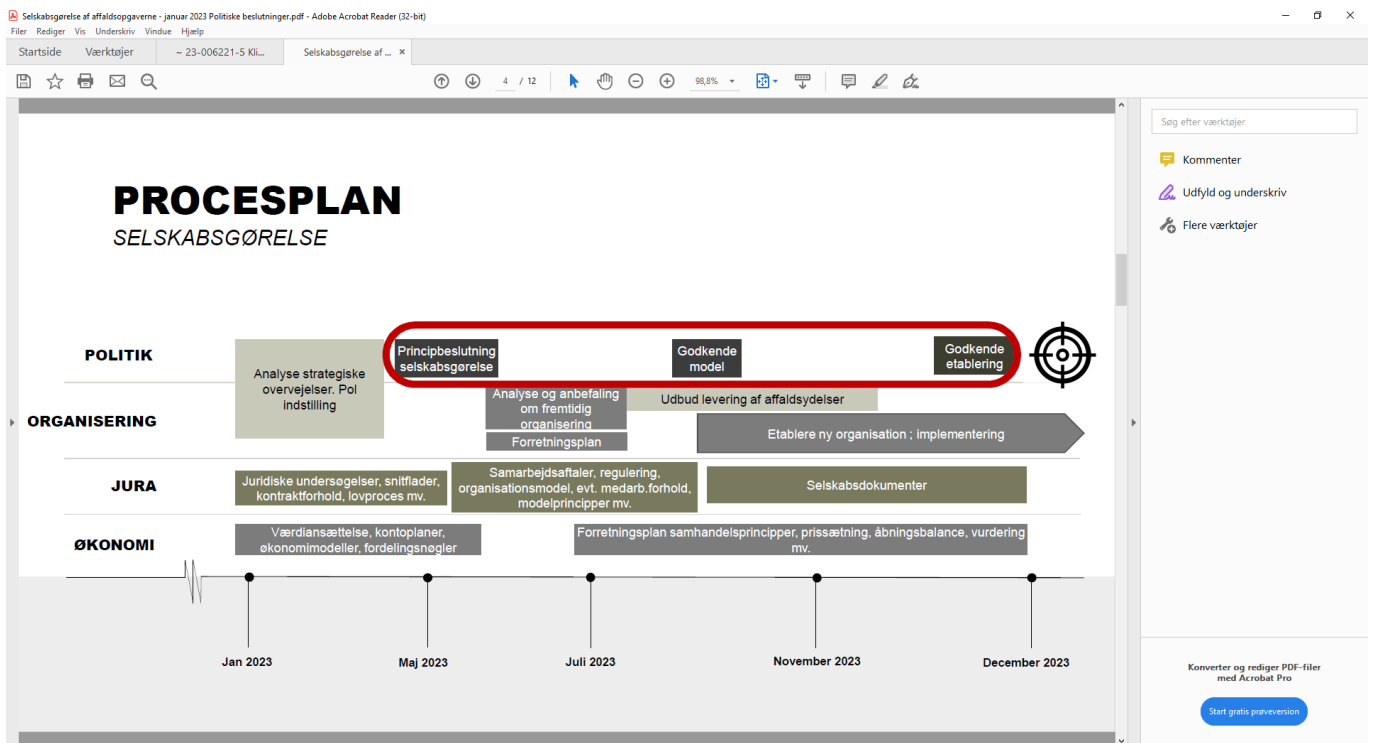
Selskabsgørelse af affaldsopgaverne - januar 2023 Politiske beslutninger.pdf - Adobe Acrobat Reader (32-bit)
Filer Rediger Vis Underskriv Vindue Hjælp
Startside Værktøjer ~ 23-006221-5 Kli... Selskabsgørelse af ... ×
4 / 12 98,8%

PROCESPLAN
SELSKABSGØRELSE

POLITIK
ORGANISERING
JURA
ØKONOMI

Analyse strategiske overvejelser. Pol indstilling

Principbeslutning selskabsgørelse

Godkende model

Godkende etablering

Analyse og anbefaling om fremtidig organisering

Forretningsplan

Udbud levering af affaldsydelser

Etablere ny organisation ; implementering

Juridiske undersøgelser, snitflader, kontraktforhold, lovproces mv.

Samarbejdsaftaler, regulering, organisationsmodel, evt. medarb.forhold, modelprincipper mv.

Selskabsdokumenter

Værdiansættelse, kontoplaner, økonomimodeller, fordelingsnøgler

Forretningsplan samhandelsprincipper, prissætning, åbningsbalance, vurdering mv.

Jan 2023
Maj 2023
Juli 2023
November 2023
December 2023

Søg efter værktøjer
Kommenter
Udfyld og underskriv
Flere værktøjer

Konverter og rediger PDF-filer med Acrobat Pro
Start gratis prøveversion